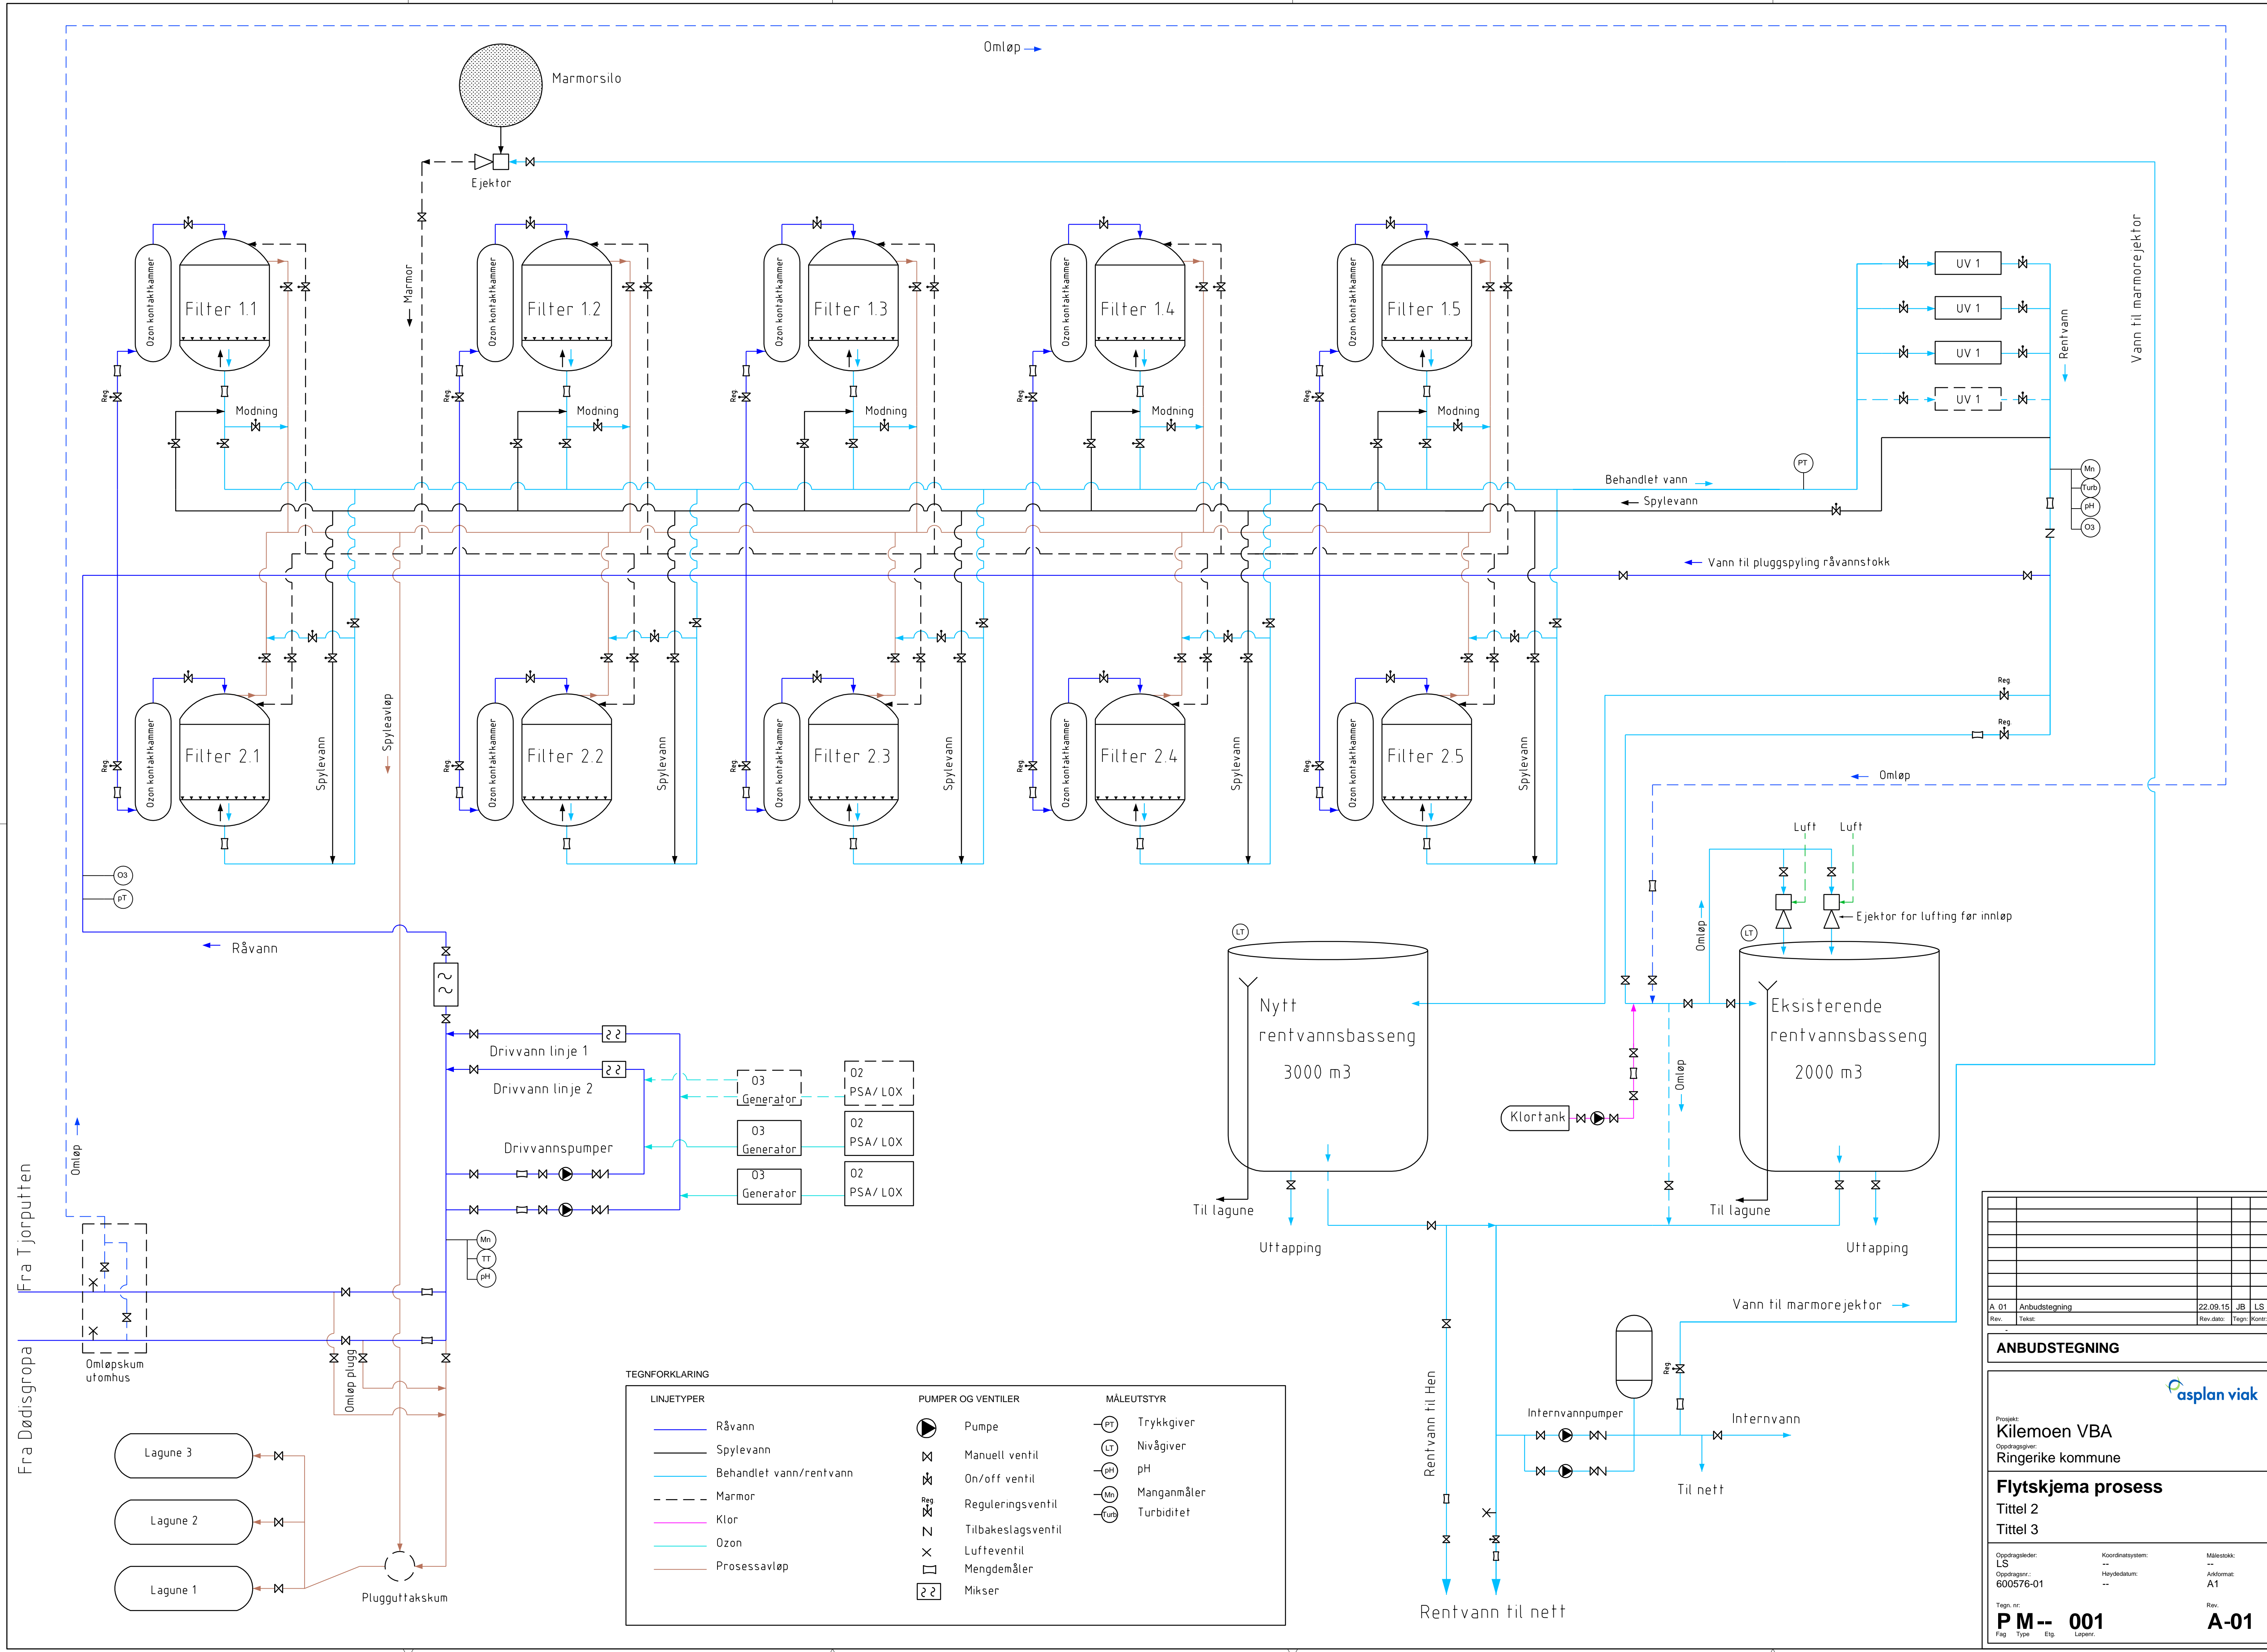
Omløp
Marmorsilo
Ejektor
Marmor
Vann til marmorejektor
Ozon kontaktkammer
Filter 1.1
Filter 1.2
Filter 1.3
Filter 1.4
Filter 1.5
Reg
Modning
UV 1
UV 1
UV 1
UV 1
Rentvann
PT
Behandlet vann
Spylevann
Mn
Turb
pH
O3
Vann til pluggspyling råvannstokk
Filter 2.1
Filter 2.2
Filter 2.3
Filter 2.4
Filter 2.5
Spylevann
Spyleavløp
Reg
Reg
Omløp
O3
pT
Råvann
Luft
Luft
Ejektor for lufting før innløp
Omløp
LT
LT
Nytt rentvannsbasseng
3000 m3
Eksisterende rentvannsbasseng
2000 m3
Drivvann linje 1
Drivvann linje 2
O3 Generator
O2 PSA/ LOX
O3 Generator
O2 PSA/ LOX
O3 Generator
O2 PSA/ LOX
Drivvannspumper
Klortank
Omløp
Til lagune
Uttapping
Til lagune
Uttapping
Omløp
Fra Tjorputten
Fra Dødisgropa
Mn
TT
pH
Omløpskum utomhus
Omløp plugg
Lagune 3
Lagune 2
Lagune 1
Plugguttakskum
TEGNFORKLARING
LINJETYPER
Råvann
Spylevann
Behandlet vann/rentvann
Marmor
Klor
Ozon
Prosessavløp
PUMPER OG VENTILER
Pumpe
Manuell ventil
On/off ventil
Reg
Reguleringsventil
Tilbakeslagsventil
Lufteventil
Mengdemåler
Mikser
MÅLEUTSTYR
PT Trykkgiver
LT Nivågiver
pH pH
Mn Manganmåler
Turb Turbiditet
Vann til marmorejektor
Reg
Internvannpumper
Internvann
Til nett
Rentvann til Hen
Rentvann til nett
A 01 | Anbudstegning | 22.09.15 | JB | LS
Rev. | Tekst: | Rev.dato: | Tegn: | Kontr:
ANBUDSTEGNING
asplan viak
Prosjekt:
Kilemoen VBA
Oppdragsgiver:
Ringerike kommune
Flytskjema prosess
Tittel 2
Tittel 3
Oppdragsleder:
LS
Koordinatsystem:
--
Målestokk:
--
Oppdragsnr.:
600576-01
Høydedatum:
--
Arkformat:
A1
Tegn. nr:
P M -- 001
Fag Type Etg. Løpenr.
Rev.
A-01